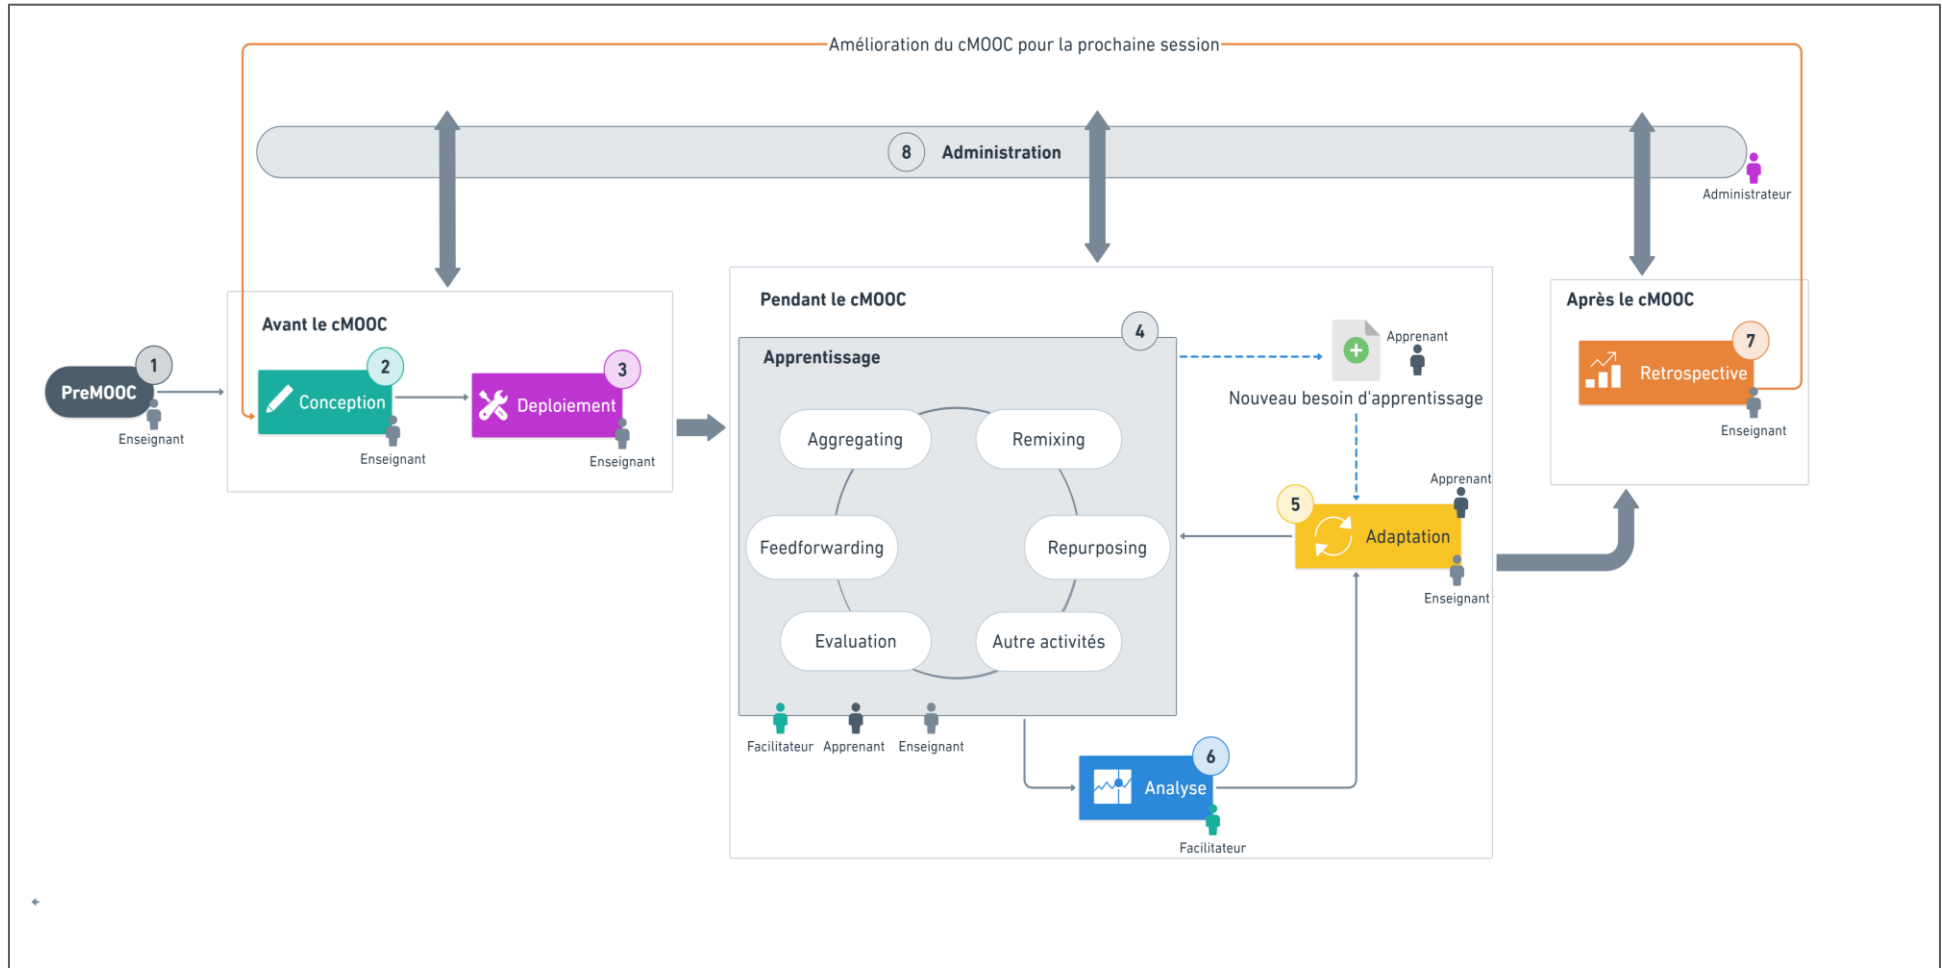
Amélioration du cMOOC pour la prochaine session

8 Administration

Administrateur

1 PreMOOC
Enseignant

Avant le cMOOC

2 Conception
Enseignant

3 Deploiement
Enseignant

Pendant le cMOOC

4 Apprentissage

Aggregating
Remixing
Feedforwarding
Repurposing
Evaluation
Autre activités

Facilitateur Apprenant Enseignant

Apprenant
Nouveau besoin d'apprentissage

Apprenant
5 Adaptation
Enseignant

6 Analyse
Facilitateur

Après le cMOOC

7 Retrospective
Enseignant